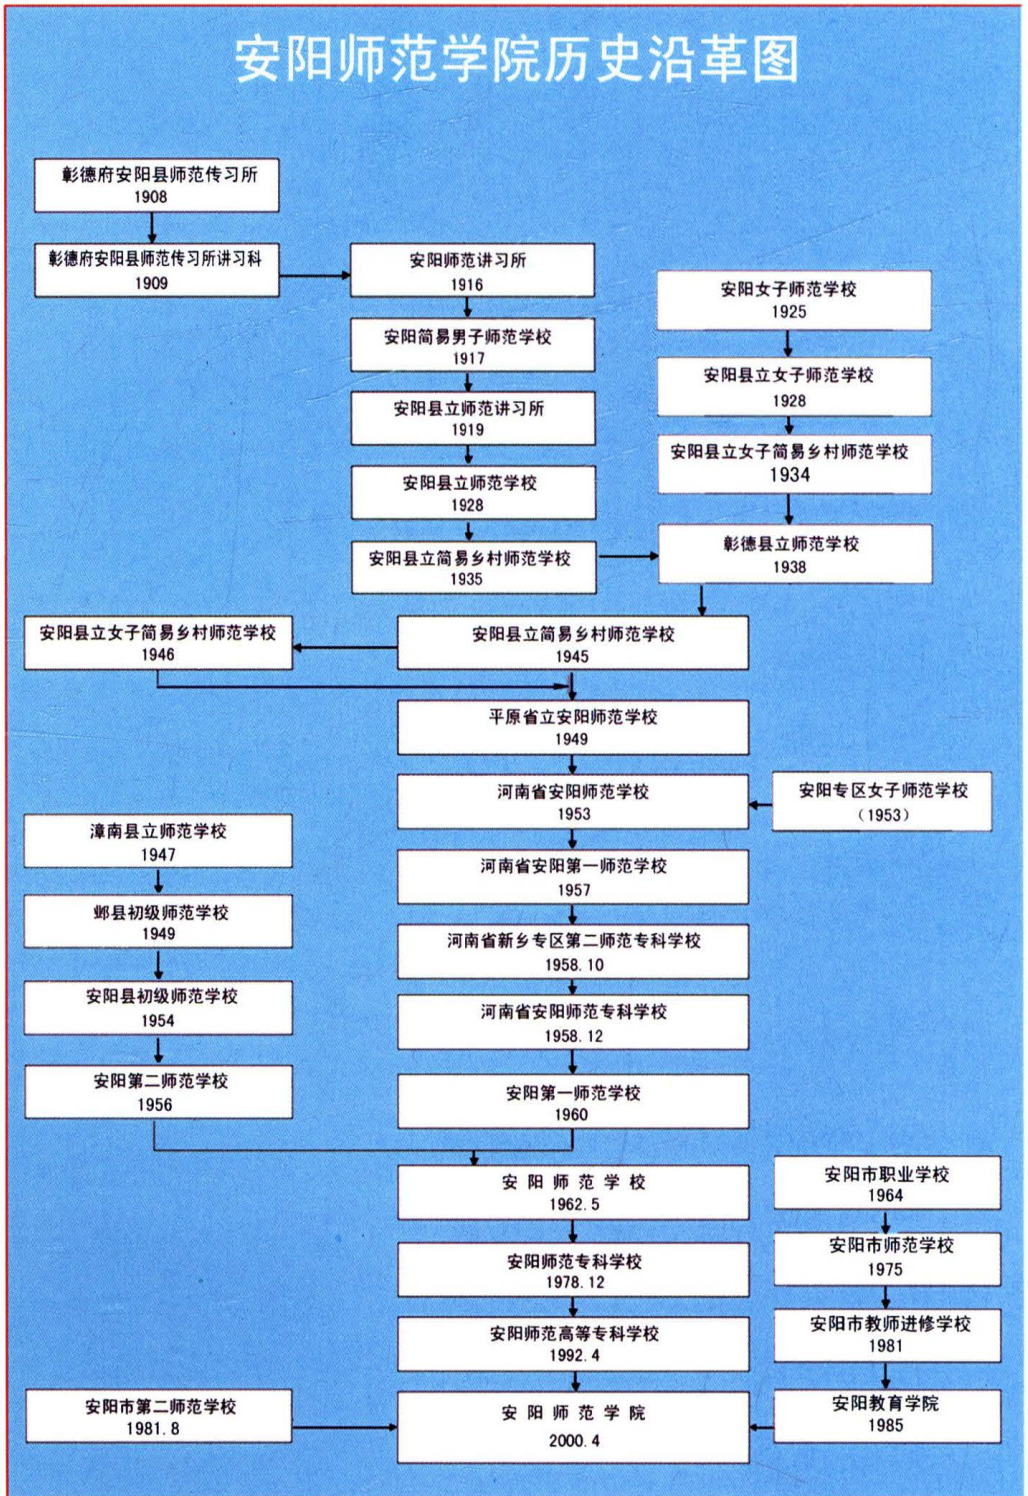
安阳师范学院历史沿革图

彰德府安阳县师范传习所
1908

彰德府安阳县师范传习所讲习科
1909

安阳师范讲习所
1916

安阳简易男子师范学校
1917

安阳县立师范讲习所
1919

安阳县立师范学校
1928

安阳县立简易乡村师范学校
1935

安阳女子师范学校
1925

安阳县立女子师范学校
1928

安阳县立女子简易乡村师范学校
1934

彰德县立师范学校
1938

安阳县立女子简易乡村师范学校
1946

安阳县立简易乡村师范学校
1945

平原省立安阳师范学校
1949

河南省安阳师范学校
1953

安阳专区女子师范学校
（1953）

漳南县立师范学校
1947

河南省安阳第一师范学校
1957

邺县初级师范学校
1949

河南省新乡专区第二师范专科学校
1958.10

安阳县初级师范学校
1954

河南省安阳师范专科学校
1958.12

安阳第二师范学校
1956

安阳第一师范学校
1960

安阳师范学校
1962.5

安阳市职业学校
1964

安阳师范专科学校
1978.12

安阳市师范学校
1975

安阳师范高等专科学校
1992.4

安阳市教师进修学校
1981

安阳市第二师范学校
1981.8

安阳师范学院
2000.4

安阳教育学院
1985